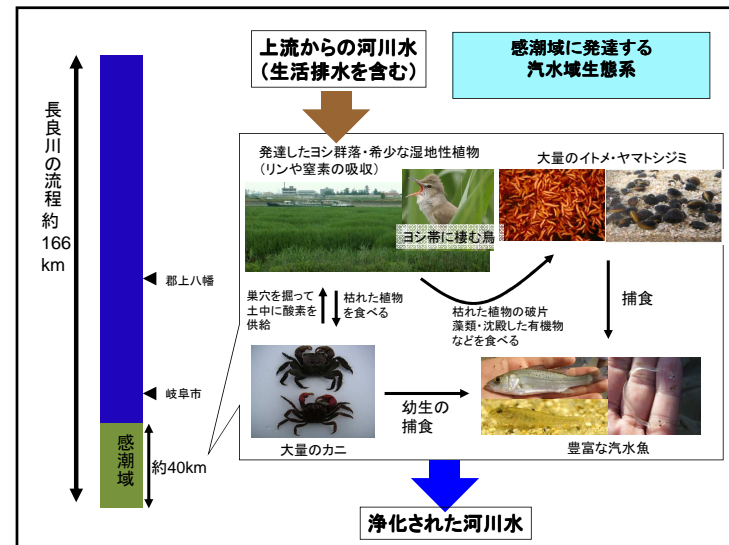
長良川の流程約166km

郡上八幡

岐阜市

感潮域

約40km

上流からの河川水
（生活排水を含む）

感潮域に発達する
汽水域生態系

発達したヨシ群落・希少な湿地性植物
（リンや窒素の吸収）

ヨシ帯に棲む鳥

大量のイトメ・ヤマトシジミ

巣穴を掘って土中に酸素を供給

枯れた植物を食べる

枯れた植物の破片
藻類・沈殿した有機物
などを食べる

捕食

大量のカニ

幼生の
捕食

豊富な汽水魚

浄化された河川水